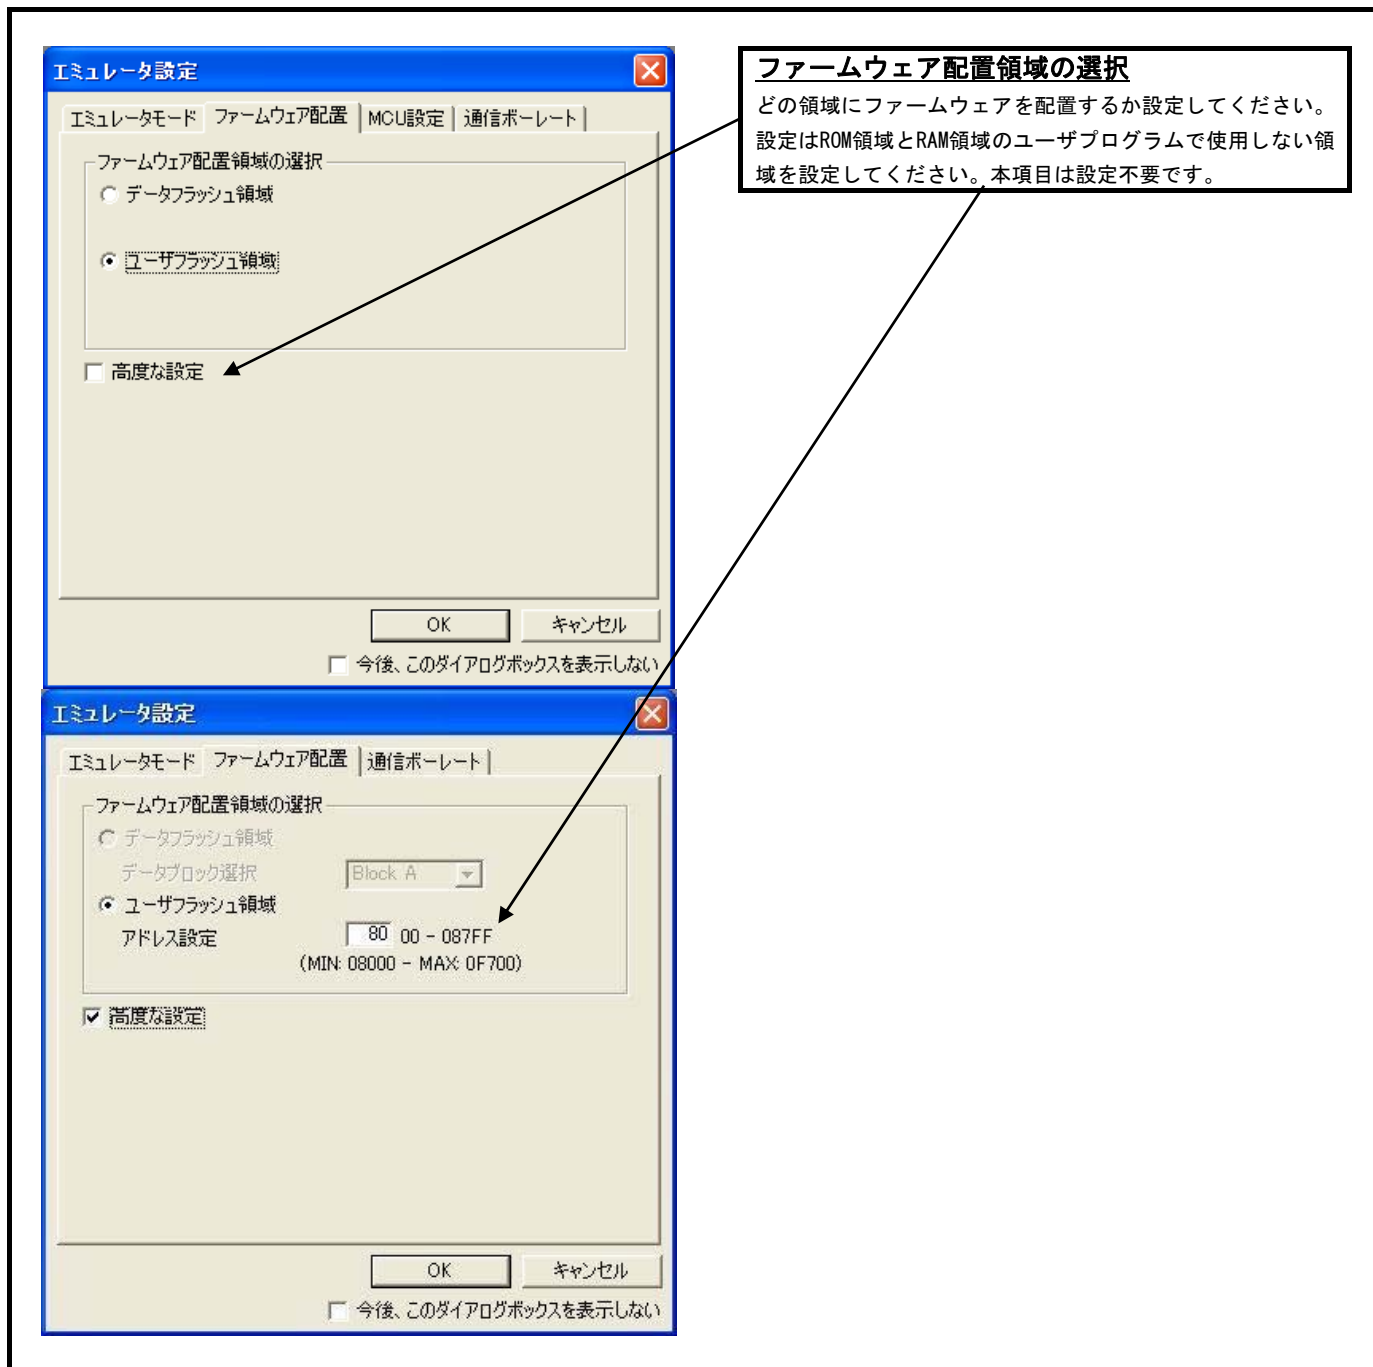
エミュレータ設定

エミュレータモード | ファームウェア配置 | MCU設定 | 通信ボーレート

ファームウェア配置領域の選択

データフラッシュ領域

ユーザフラッシュ領域

高度な設定

OK

キャンセル

今後、このダイアログボックスを表示しない

ファームウェア配置領域の選択

どの領域にファームウェアを配置するか設定してください。設定はROM領域とRAM領域のユーザプログラムで使用しない領域を設定してください。本項目は設定不要です。

エミュレータ設定

エミュレータモード | ファームウェア配置 | 通信ボーレート

ファームウェア配置領域の選択

データフラッシュ領域

データブロック選択 Block A

ユーザフラッシュ領域

アドレス設定 80 00 - 087FF

(MIN: 08000 - MAX: 0F700)

高度な設定

OK

キャンセル

今後、このダイアログボックスを表示しない